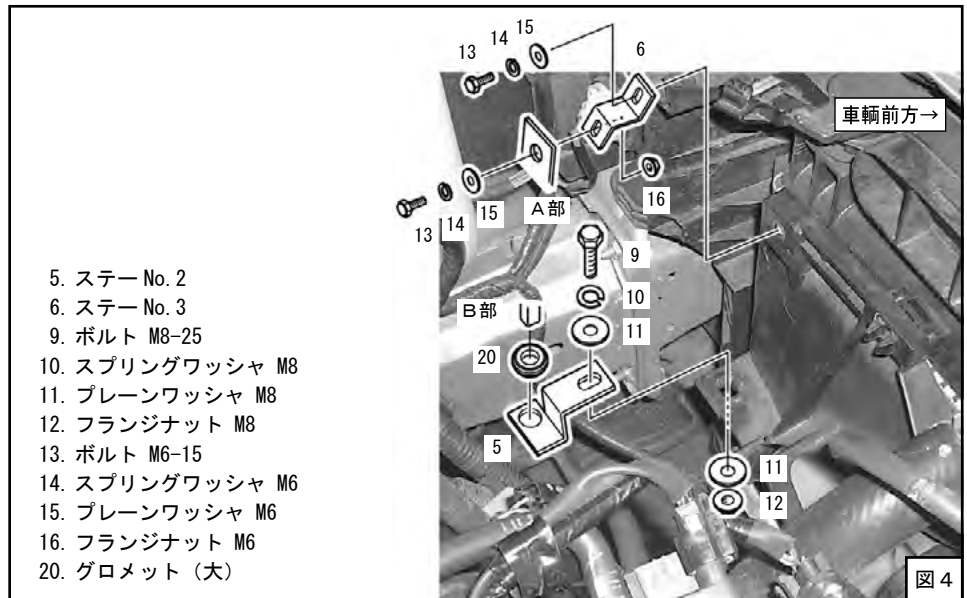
5. ステー No.2
6. ステー No.3
9. ボルト M8-25
10. スプリングワッシャ M8
11. プレーンワッシャ M8
12. フランジナット M8
13. ボルト M6-15
14. スプリングワッシャ M6
15. プレーンワッシャ M6
16. フランジナット M6
20. グロメット（大）

13
14
15
6
車輌前方→
13
14
15
A部
16
9
10
B部
11
20
5
11
12
図4